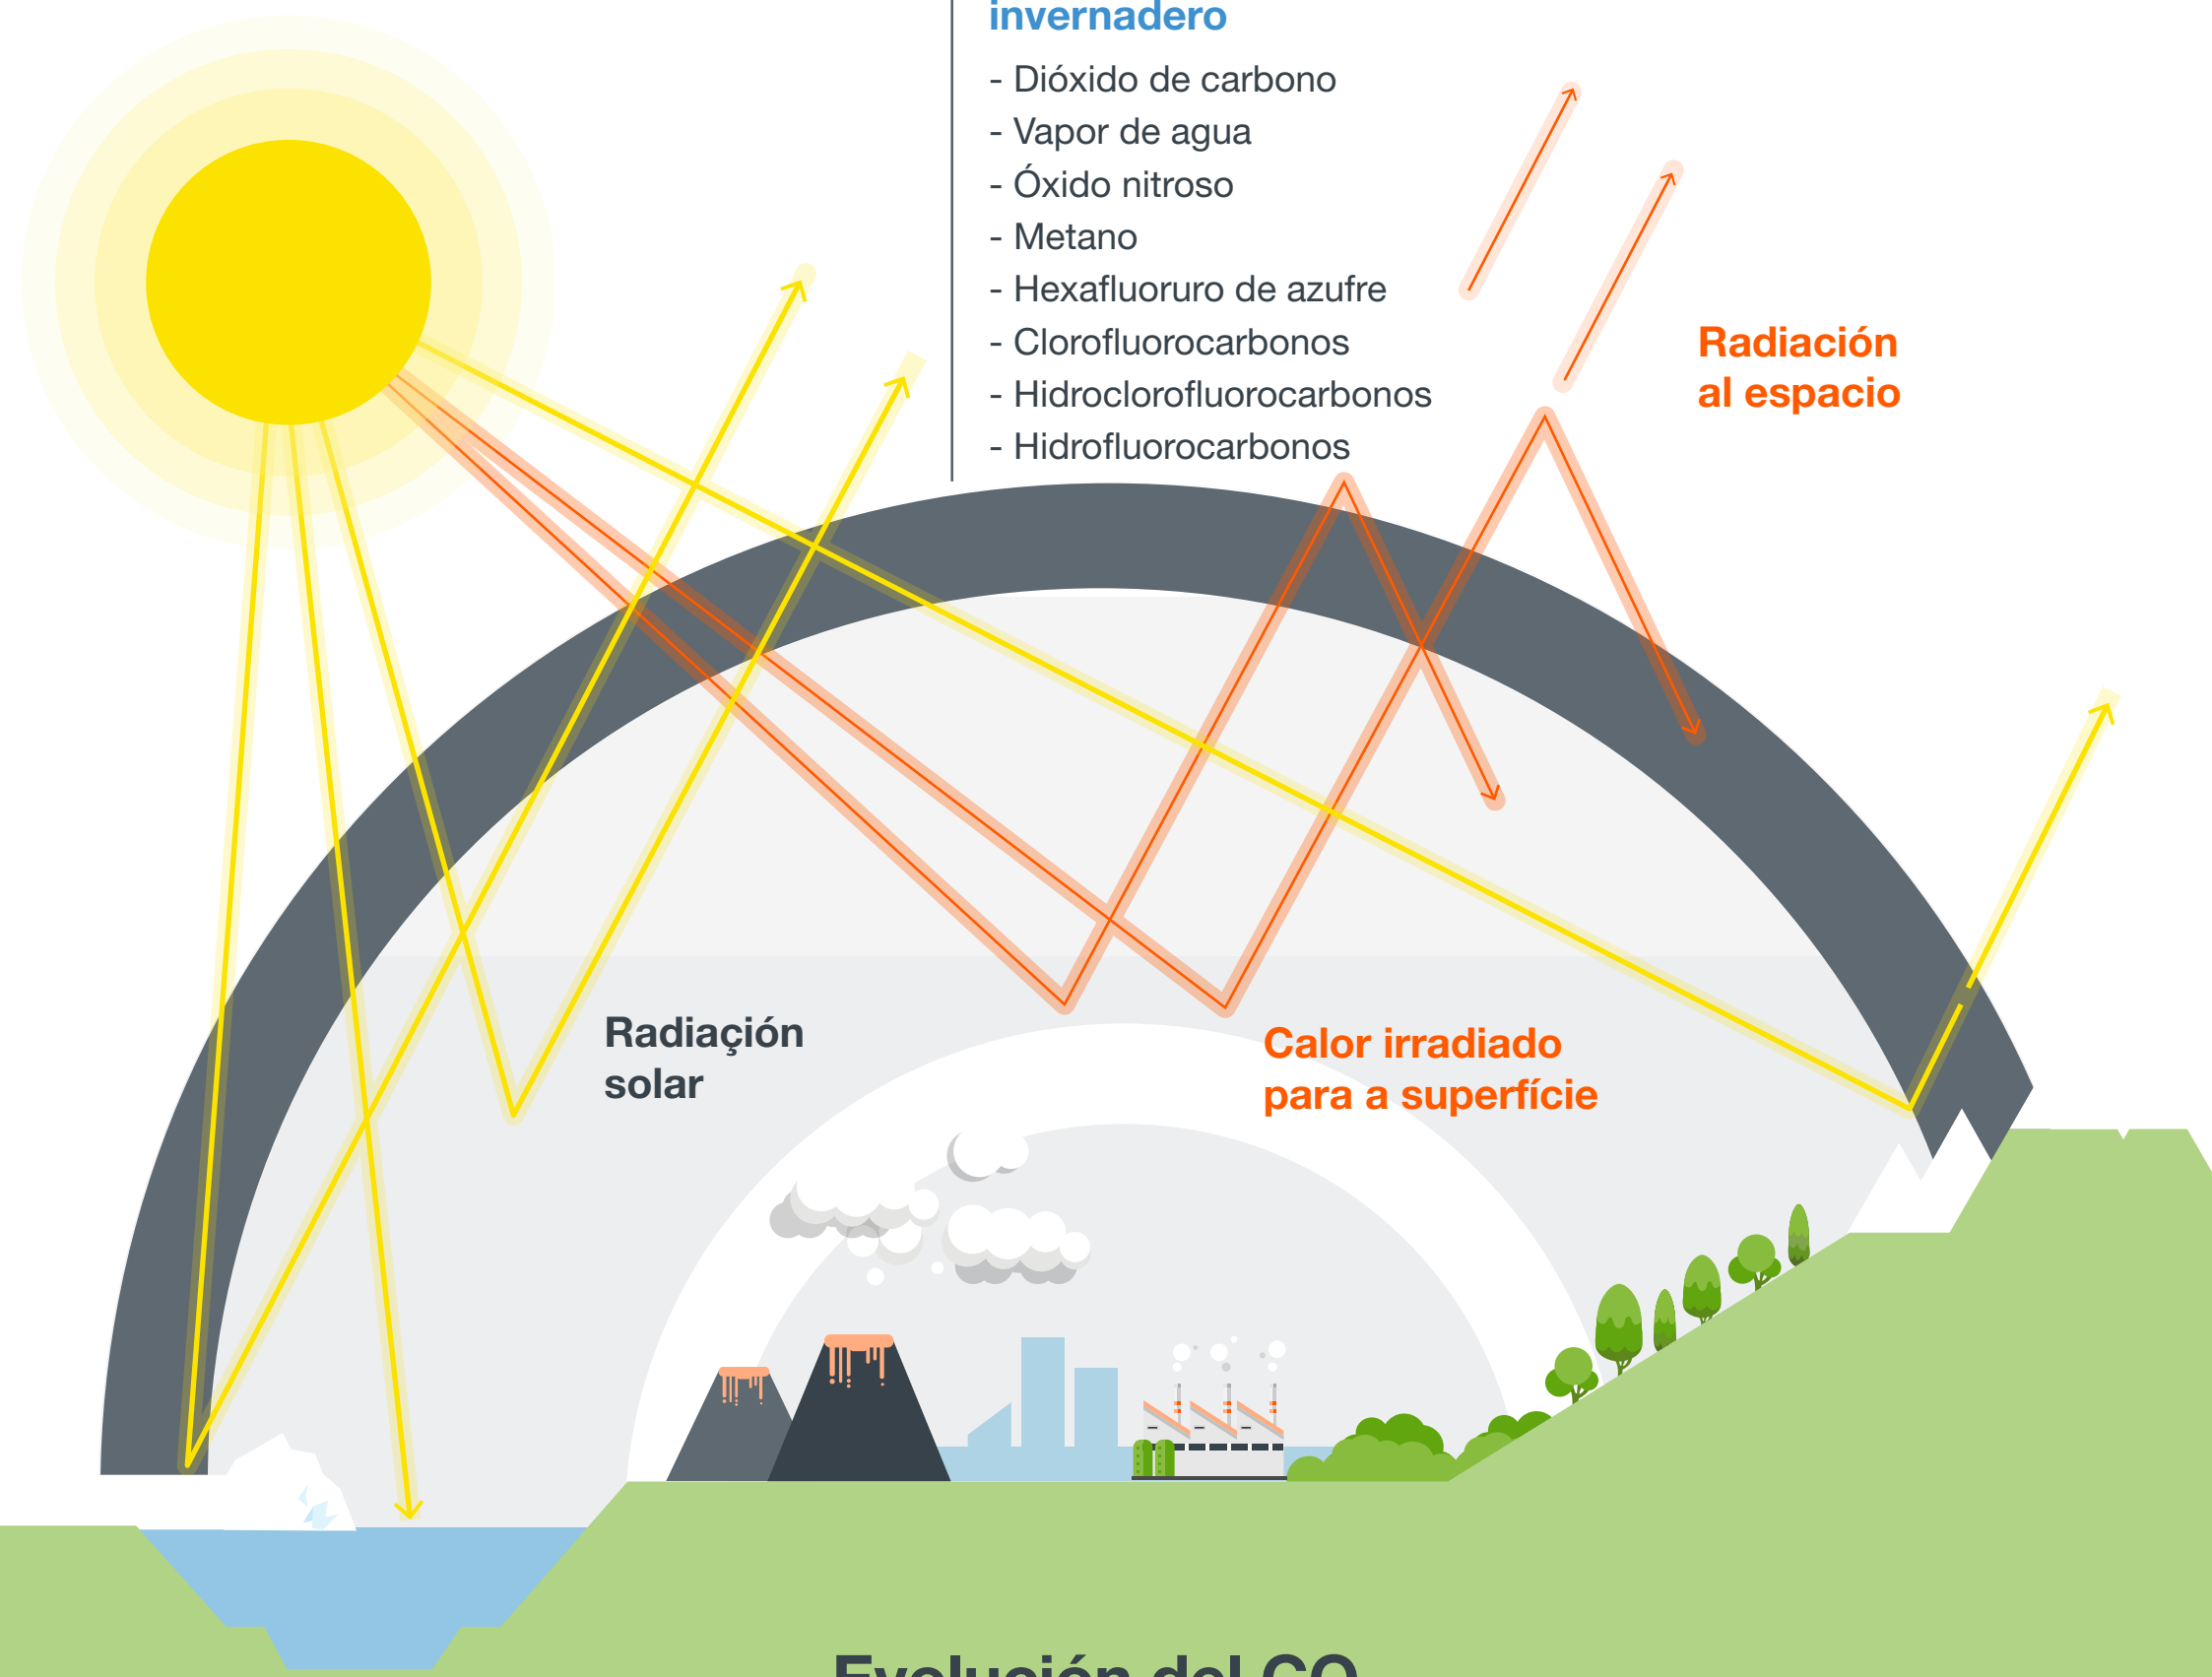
invernadero

- Dióxido de carbono
- Vapor de agua
- Óxido nitroso
- Metano
- Hexafluoruro de azufre
- Clorofluorocarbonos
- Hidroclorofluorocarbonos
- Hidrofluorocarbonos

Radiación al espacio

Radiación solar

Calor irradiado para a superfície

Evolución del CO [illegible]